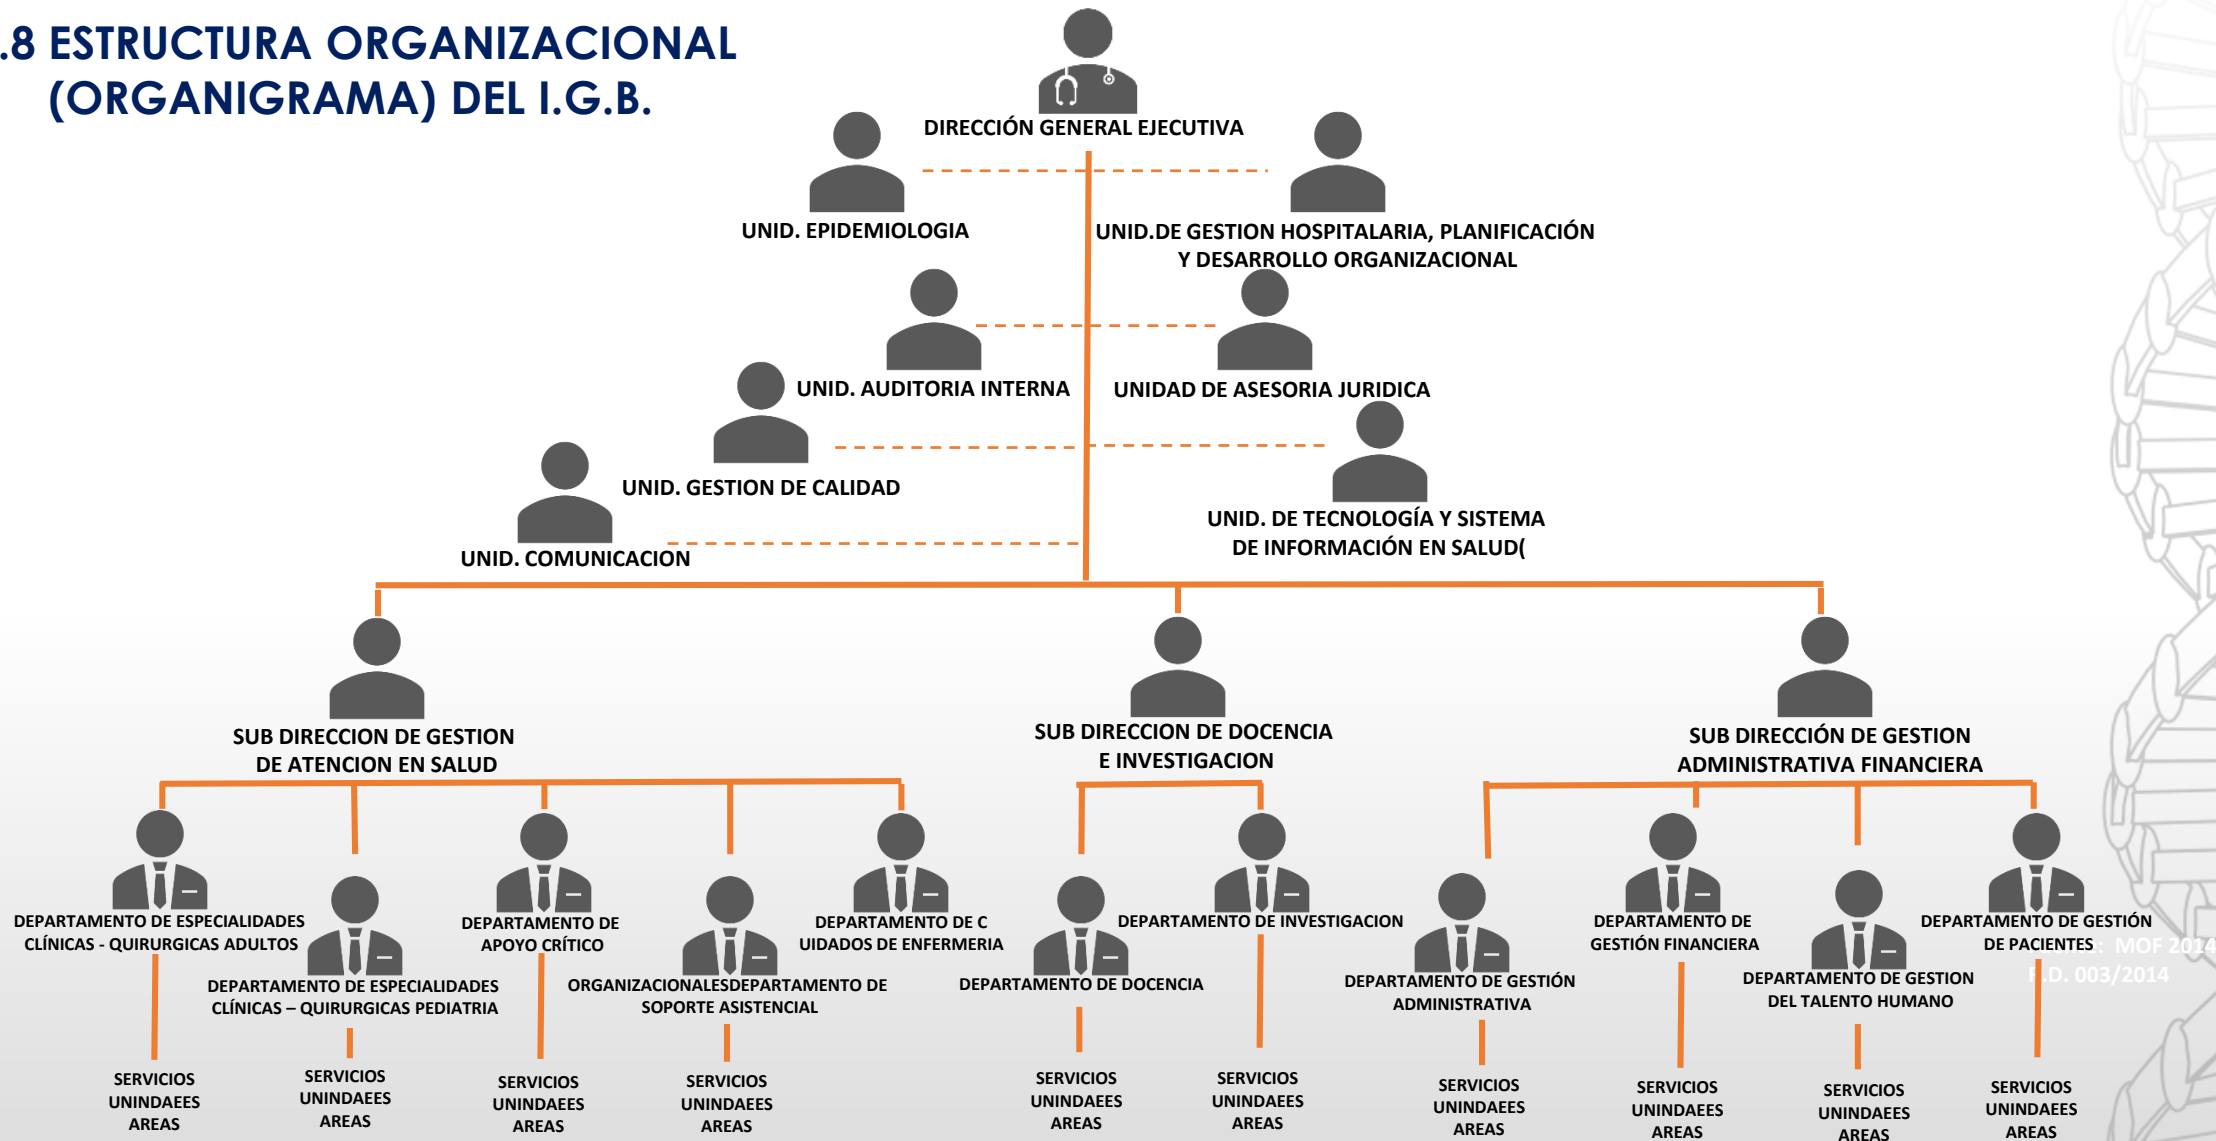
.8 ESTRUCTURA ORGANIZACIONAL (ORGANIGRAMA) DEL I.G.B.

DIRECCIÓN GENERAL EJECUTIVA

UNID. EPIDEMIOLOGIA

UNID.DE GESTION HOSPITALARIA, PLANIFICACIÓN Y DESARROLLO ORGANIZACIONAL

UNID. AUDITORIA INTERNA

UNIDAD DE ASESORIA JURIDICA

UNID. GESTION DE CALIDAD

UNID. DE TECNOLOGÍA Y SISTEMA DE INFORMACIÓN EN SALUD(

UNID. COMUNICACION

SUB DIRECCION DE GESTION DE ATENCION EN SALUD

SUB DIRECCION DE DOCENCIA E INVESTIGACION

SUB DIRECCIÓN DE GESTION ADMINISTRATIVA FINANCIERA

DEPARTAMENTO DE ESPECIALIDADES CLÍNICAS - QUIRURGICAS ADULTOS

DEPARTAMENTO DE ESPECIALIDADES CLÍNICAS – QUIRURGICAS PEDIATRIA

DEPARTAMENTO DE APOYO CRÍTICO

ORGANIZACIONALESDEPARTAMENTO DE SOPORTE ASISTENCIAL

DEPARTAMENTO DE C UIDADOS DE ENFERMERIA

DEPARTAMENTO DE DOCENCIA

DEPARTAMENTO DE INVESTIGACION

DEPARTAMENTO DE GESTIÓN ADMINISTRATIVA

DEPARTAMENTO DE GESTIÓN FINANCIERA

DEPARTAMENTO DE GESTION DEL TALENTO HUMANO

DEPARTAMENTO DE GESTIÓN DE PACIENTES

MOF 2014
R.D. 003/2014

SERVICIOS UNINDAEES AREAS

SERVICIOS UNINDAEES AREAS

SERVICIOS UNINDAEES AREAS

SERVICIOS UNINDAEES AREAS

SERVICIOS UNINDAEES AREAS

SERVICIOS UNINDAEES AREAS

SERVICIOS UNINDAEES AREAS

SERVICIOS UNINDAEES AREAS

SERVICIOS UNINDAEES AREAS

SERVICIOS UNINDAEES AREAS